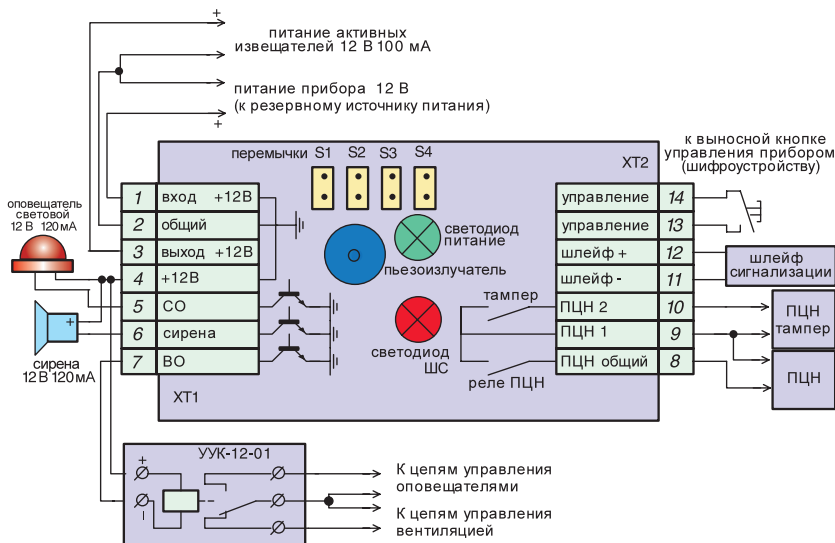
+
питание активных извещателей 12 В 100 мА

питание прибора 12 В
(к резервному источнику питания)
+

перемычки S1 S2 S3 S4

XT2

к выносной кнопке управления прибором (шифроустройству)

оповещатель световой 12 В 120 мА

| 1 | вход +12В |
|---|---|
| 2 | общий |
| 3 | выход +12В |
| 4 | +12В |
| 5 | СО |
| 6 | сирена |
| 7 | ВО |

сирена 12 В 120 мА

светодиод питание

пьезоизлучатель

светодиод ШС

тампер

реле ПЦН

XT1

| управление | 14 |
|---|---|
| управление | 13 |
| шлейф + | 12 |
| шлейф - | 11 |
| ПЦН 2 | 10 |
| ПЦН 1 | 9 |
| ПЦН общий | 8 |

шлейф сигнализации

ПЦН тампер

ПЦН

УУК-12-01
+
-

К цепям управления оповещателями

К цепям управления вентиляцией